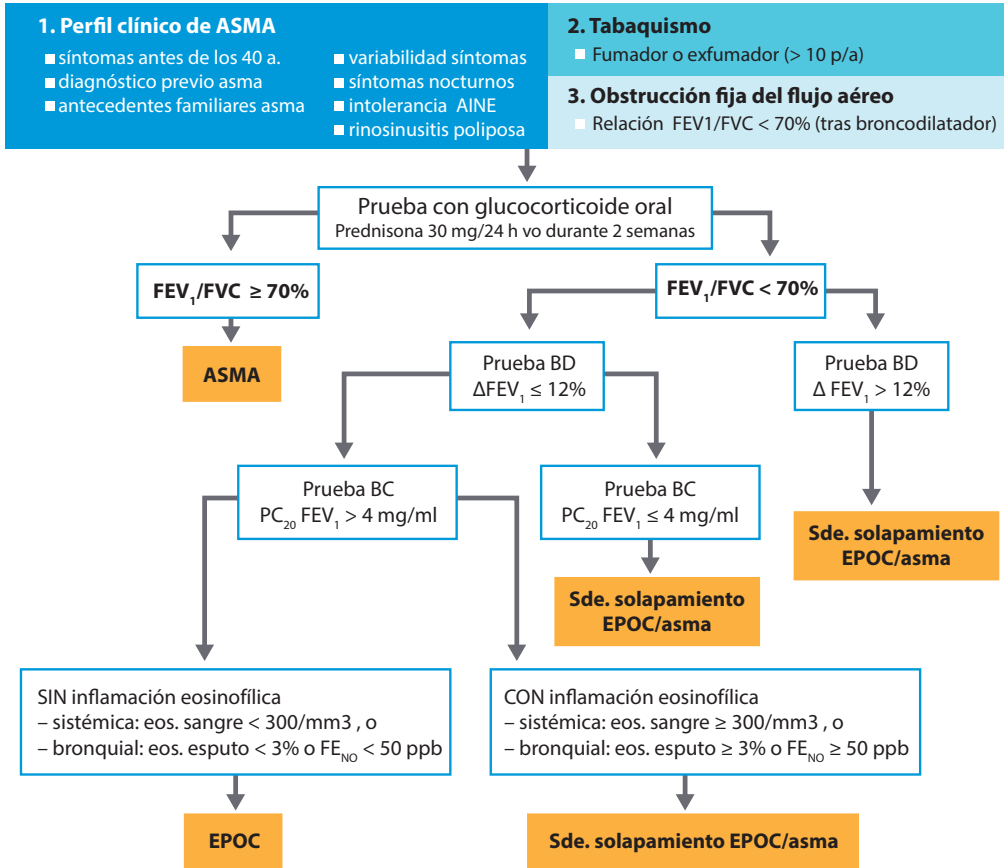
1. Perfil clínico de ASMA
síntomas antes de los 40 a.
diagnóstico previo asma
antecedentes familiares asma
variabilidad síntomas
síntomas nocturnos
intolerancia AINE
rinosinusitis poliposa

2. Tabaquismo
Fumador o exfumador (> 10 p/a)

3. Obstrucción fija del flujo aéreo
Relación FEV1/FVC < 70% (tras broncodilatador)

Prueba con glucocorticoide oral
Prednisona 30 mg/24 h vo durante 2 semanas

$FEV_1/FVC \geq 70\%$

ASMA

$FEV_1/FVC < 70\%$

Prueba BD
$\Delta FEV_1 \leq 12\%$

Prueba BD
$\Delta FEV_1 > 12\%$

Prueba BC
$PC_{20}$ $FEV_1 > 4$ mg/ml

Prueba BC
$PC_{20}$ $FEV_1 \leq 4$ mg/ml

Sde. solapamiento EPOC/asma

Sde. solapamiento EPOC/asma

SIN inflamación eosinofílica
– sistémica: eos. sangre < 300/mm3 , o
– bronquial: eos. esputo < 3% o $FE_{NO}$ < 50 ppb

CON inflamación eosinofílica
– sistémica: eos. sangre ≥ 300/mm3 , o
– bronquial: eos. esputo ≥ 3% o $FE_{NO}$ ≥ 50 ppb

EPOC

Sde. solapamiento EPOC/asma